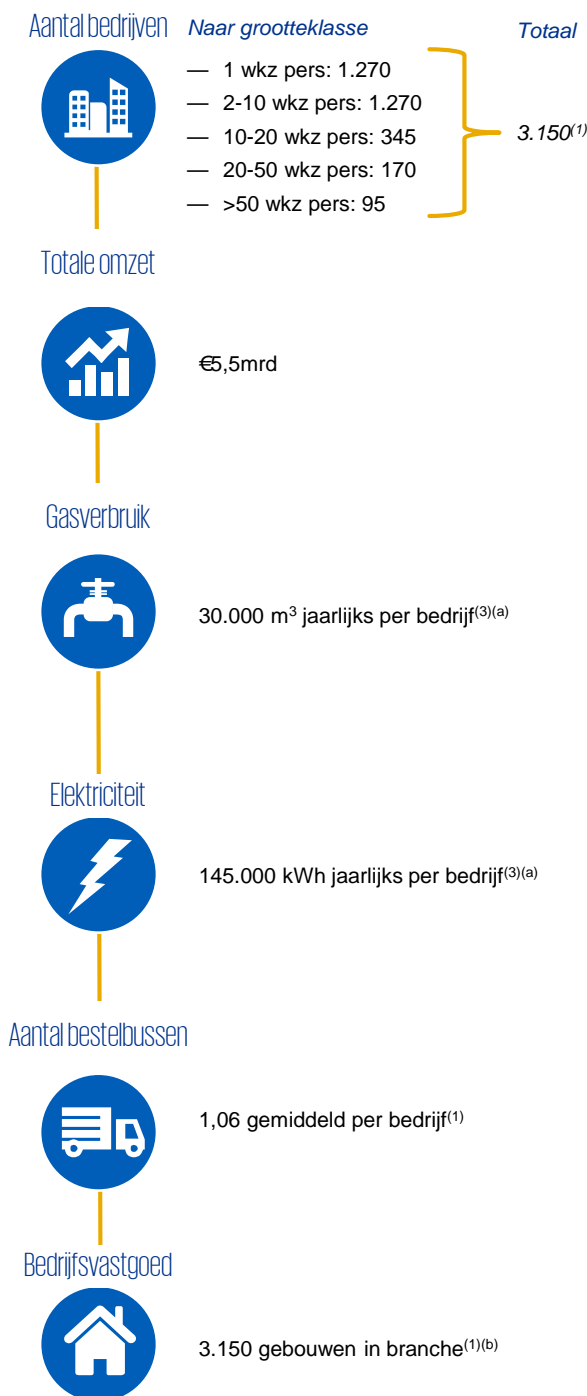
Aantal bedrijven

Naar grootteklasse

Totaal

— 1 wkz pers: 1.270
— 2-10 wkz pers: 1.270
— 10-20 wkz pers: 345
— 20-50 wkz pers: 170
— >50 wkz pers: 95

3.150$^{(1)}$

Totale omzet

€5,5mrd

Gasverbruik

30.000 m$^{3}$ jaarlijks per bedrijf$^{(3)(a)}$

Elektriciteit

145.000 kWh jaarlijks per bedrijf$^{(3)(a)}$

Aantal bestelbussen

1,06 gemiddeld per bedrijf$^{(1)}$

Bedrijfsvastgoed

3.150 gebouwen in branche$^{(1)(b)}$